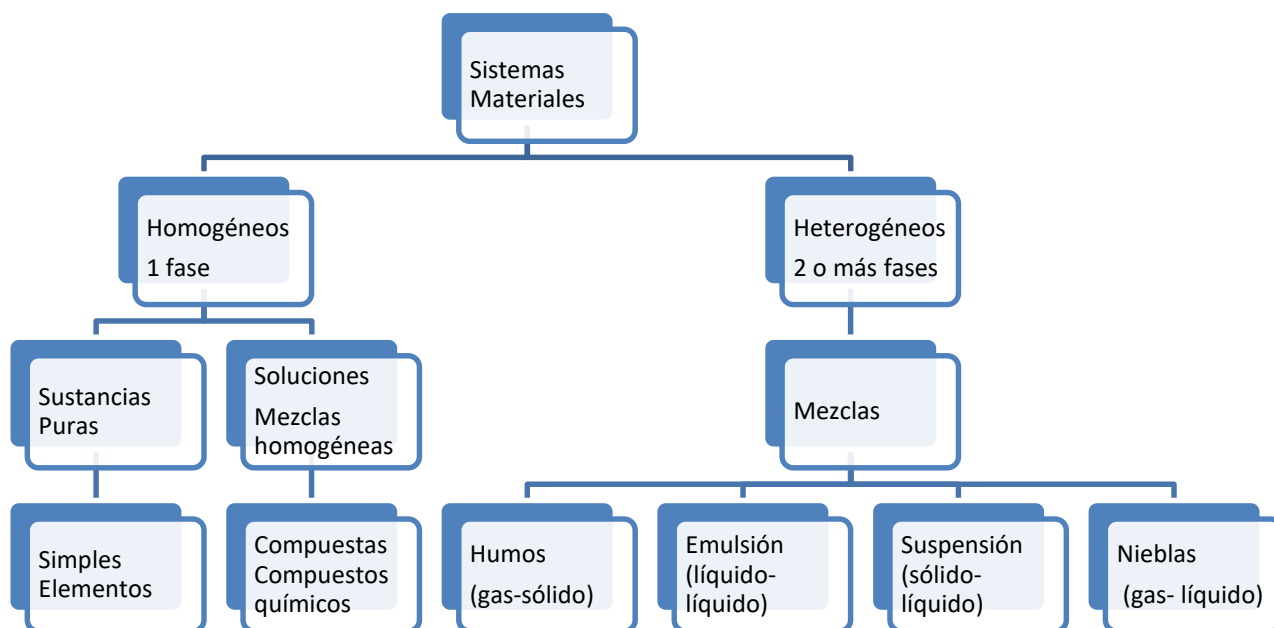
Sistemas Materiales

Homogéneos
1 fase

Heterogéneos
2 o más fases

Sustancias Puras

Soluciones
Mezclas homogéneas

Mezclas

Simples Elementos

Compuestas Compuestos químicos

Humos
(gas-sólido)

Emulsión
(líquido-líquido)

Suspensión
(sólido-líquido)

Nieblas
(gas- líquido)